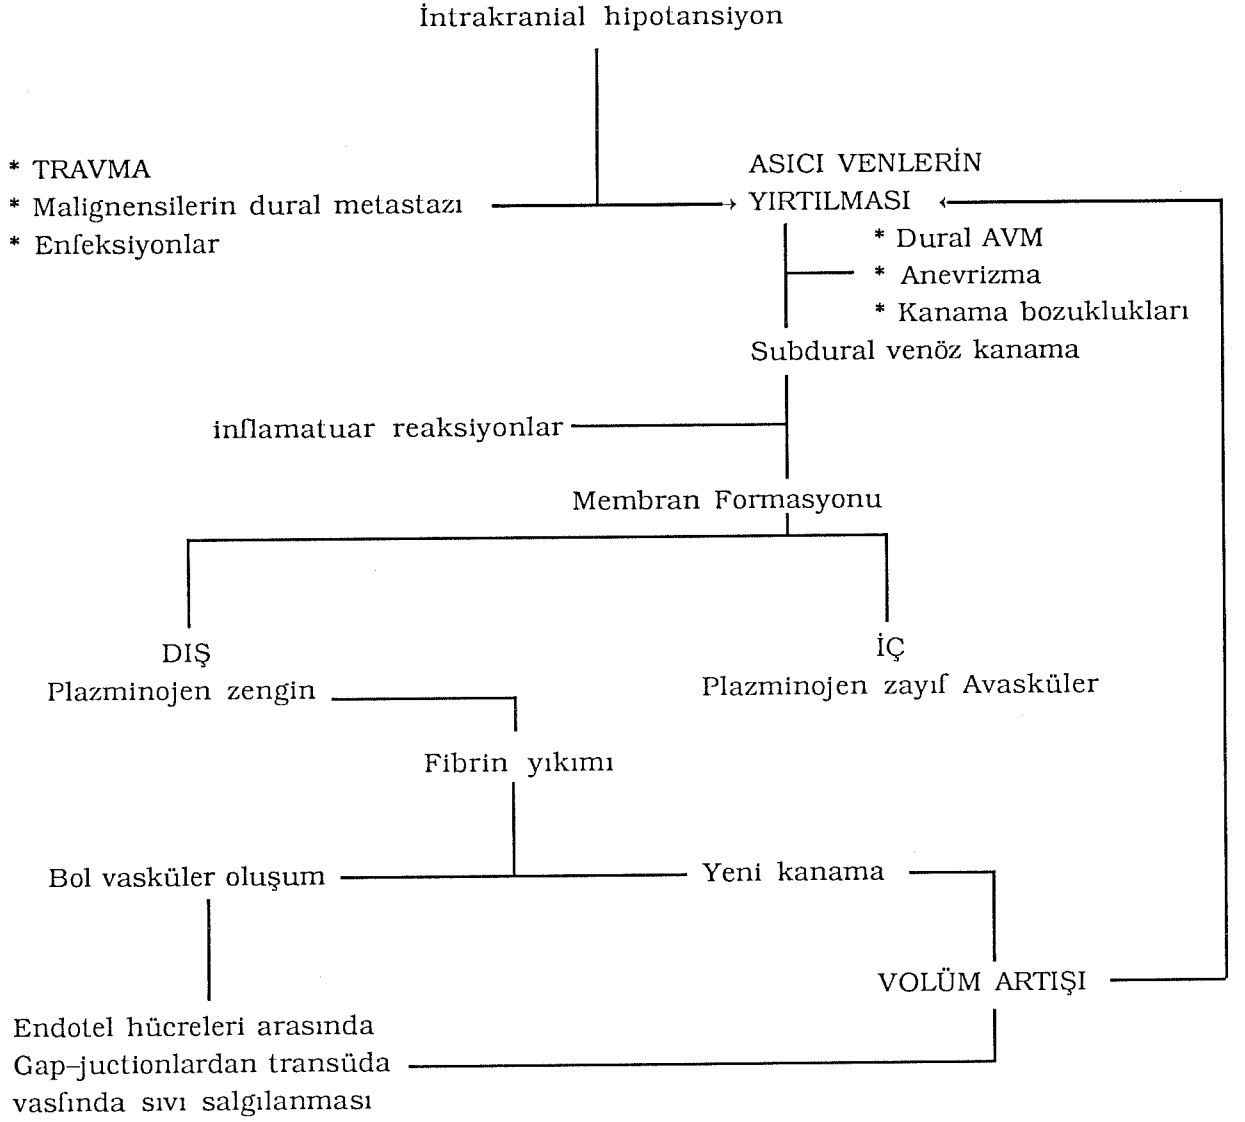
İntrakranial hipotansiyon

* TRAVMA
* Malignensilerin dural metastazı
* Enfeksiyonlar

ASICI VENLERİN YIRTILMASI

* Dural AVM
* Anevrizma
* Kanama bozuklukları

Subdural venöz kanama

inflamatuar reaksiyonlar

Membran Formasyonu

DIŞ
Plazminojen zengin

İÇ
Plazminojen zayıf Avasküler

Fibrin yıkımı

Bol vasküler oluşum

Yeni kanama

VOLÜM ARTIŞI

Endotel hücreleri arasında Gap-juctionlardan transüda vasfında sıvı salgılanması